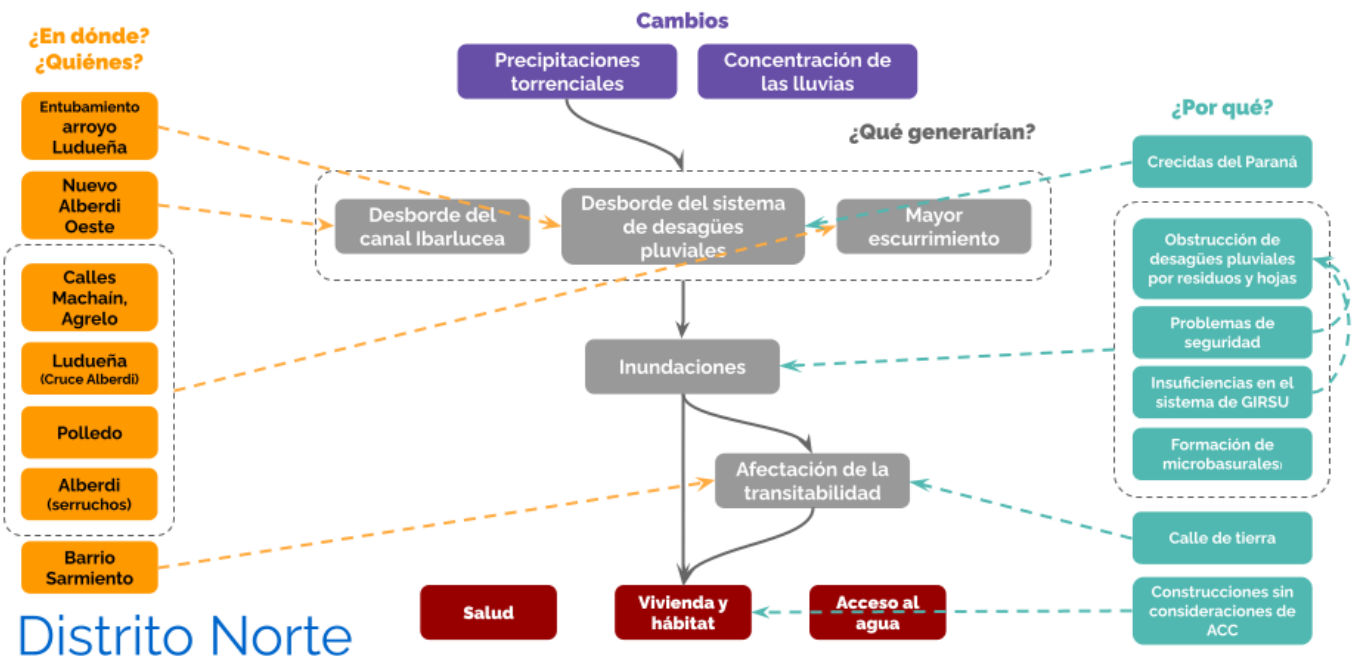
¿En dónde? ¿Quiénes?

Entubamiento arroyo Ludueña

Nuevo Alberdi Oeste

Calles Machaín, Agrelo

Ludueña (Cruce Alberdi)

Polledo

Alberdi (serruchos)

Barrio Sarmiento

Distrito Norte

Cambios

Precipitaciones torrenciales

Concentración de las lluvias

¿Qué generarían?

Desborde del canal Ibarlucea

Desborde del sistema de desagües pluviales

Mayor escurrimiento

Inundaciones

Afectación de la transitabilidad

Salud

Vivienda y hábitat

Acceso al agua

¿Por qué?

Crecidas del Paraná

Obstrucción de desagües pluviales por residuos y hojas

Problemas de seguridad

Insuficiencias en el sistema de GIRSU

Formación de microbasurales

Calle de tierra

Construcciones sin consideraciones de ACC